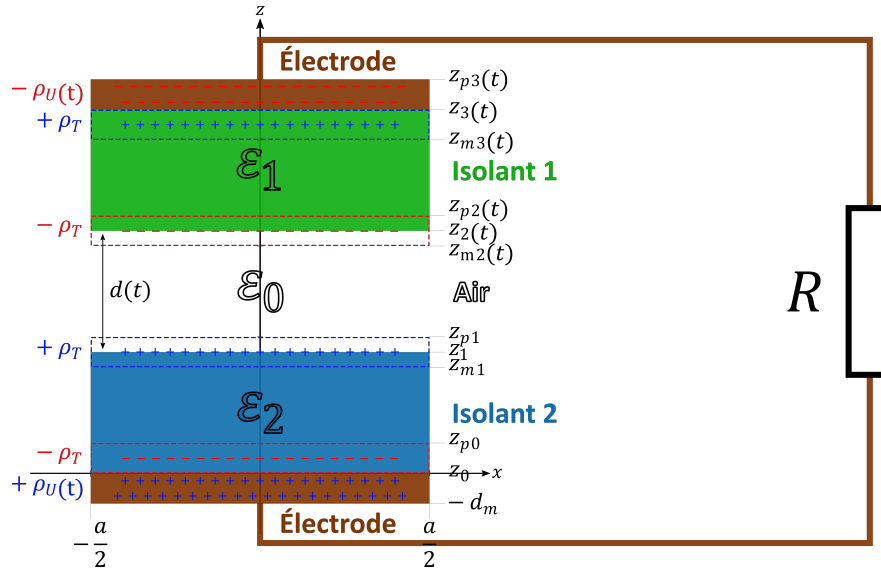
$z$

Électrode

$-\rho_U(\text{t})$

$+\rho_T$

$z_{p3}(t)$
$z_3(t)$
$z_{m3}(t)$

$\varepsilon_1$

Isolant 1

$-\rho_T$

$z_{p2}(t)$
$z_2(t)$
$z_{m2}(t)$

$d(t)$

$\varepsilon_0$

Air

$R$

$+\rho_T$

$z_{p1}$
$z_1$
$z_{m1}$

$\varepsilon_2$

Isolant 2

$-\rho_T$

$z_{p0}$

$+\rho_U(\text{t})$

$z_0$
$x$

$-d_m$

Électrode

$-\frac{a}{2}$

$\frac{a}{2}$